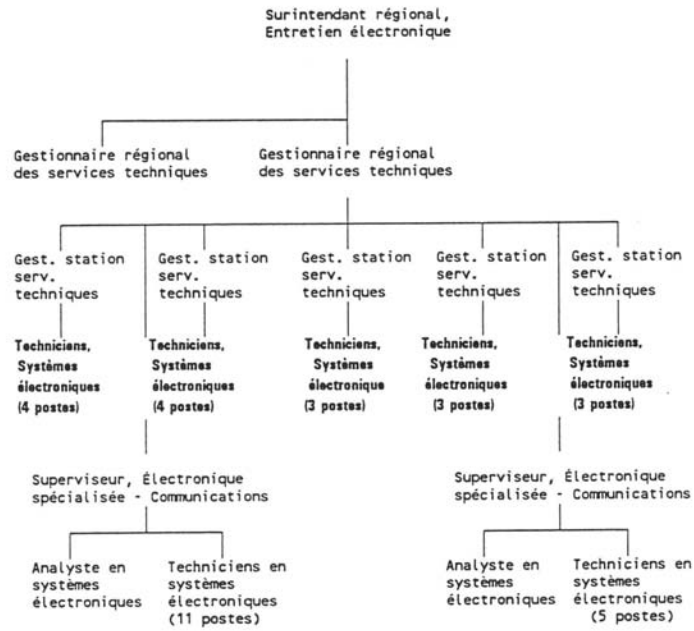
Surintendant régional, Entretien électronique

Gestionnaire régional des services techniques

Gestionnaire régional des services techniques

Gest. station serv. techniques

Gest. station serv. techniques

Gest. station serv. techniques

Gest. station serv. techniques

Gest. station serv. techniques

Techniciens, Systèmes électroniques (4 postes)

Techniciens, Systèmes électroniques (4 postes)

Techniciens, Systèmes électronique (3 postes)

Techniciens, Systèmes électroniques (3 postes)

Techniciens, Systèmes électroniques (3 postes)

Superviseur, Électronique spécialisée - Communications

Superviseur, Électronique spécialisée - Communications

Analyste en systèmes électroniques

Techniciens en systèmes électroniques (11 postes)

Analyste en systèmes électroniques

Techniciens en systèmes électroniques (5 postes)